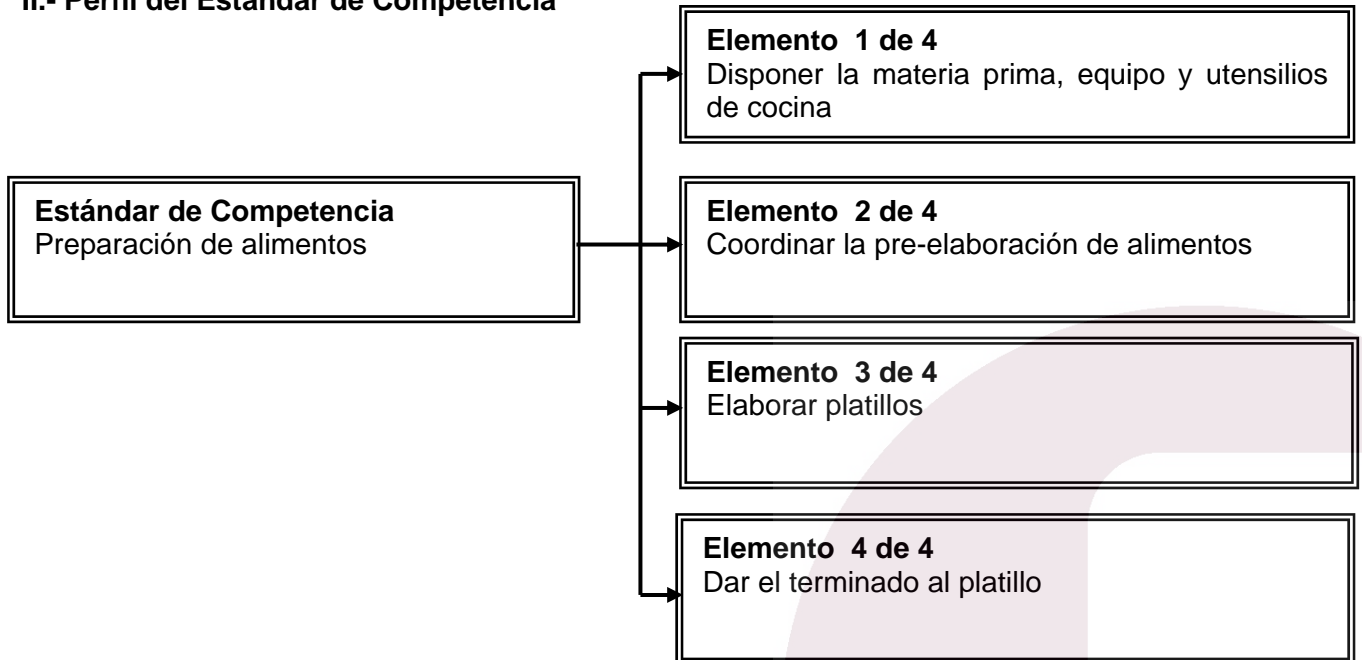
II.- Perfil del Estándar de Competencia

Estándar de Competencia
Preparación de alimentos

Elemento 1 de 4
Disponer la materia prima, equipo y utensilios de cocina

Elemento 2 de 4
Coordinar la pre-elaboración de alimentos

Elemento 3 de 4
Elaborar platillos

Elemento 4 de 4
Dar el terminado al platillo